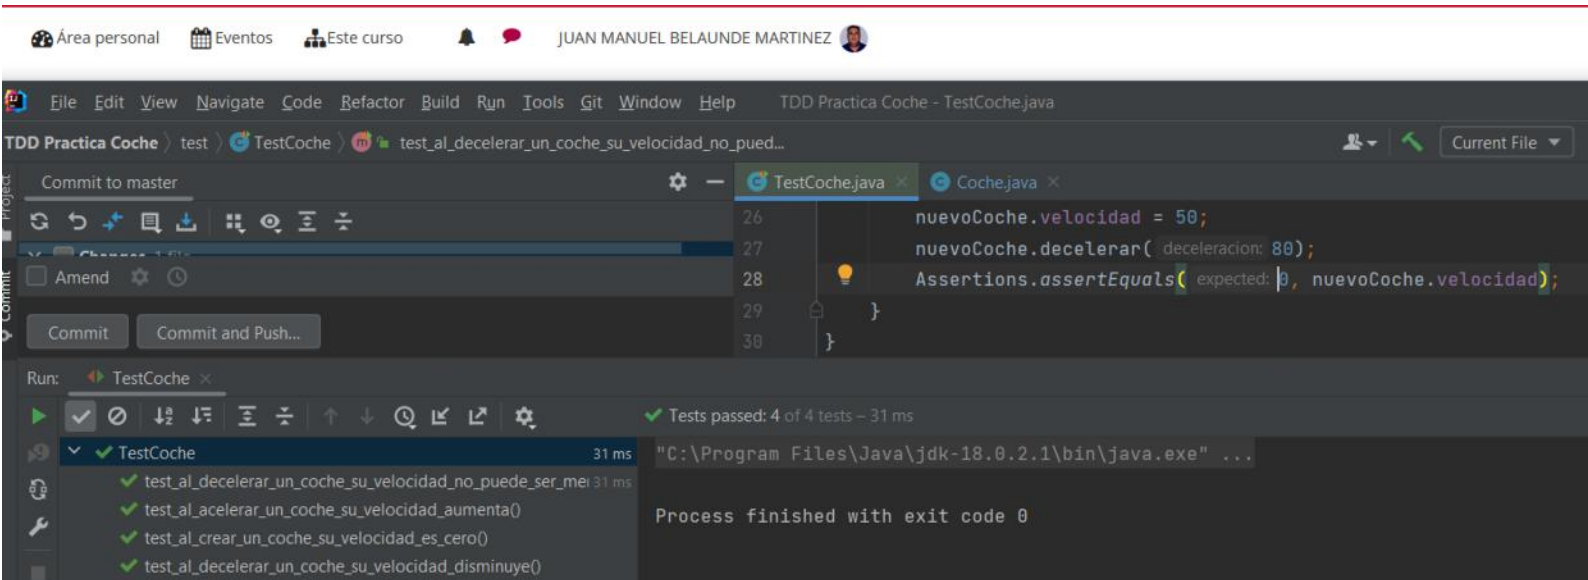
Área personal   Eventos   Este curso   JUAN MANUEL BELAUNDE MARTINEZ

File  Edit  View  Navigate  Code  Refactor  Build  Run  Tools  Git  Window  Help   TDD Practica Coche - TestCoche.java

TDD Practica Coche 〉 test 〉 TestCoche 〉 test_al_decelerar_un_coche_su_velocidad_no_pued...   Current File

Project
Commit to master
Changes 1 file
Amend
Commit   Commit and Push...
Commit

TestCoche.java ×   Coche.java ×

26   nuevoCoche.velocidad = 50;
27   nuevoCoche.decelerar( deceleracion: 80);
28   Assertions.assertEquals( expected: 0, nuevoCoche.velocidad);
29   }
30   }

Run:   TestCoche ×

Tests passed: 4 of 4 tests – 31 ms

TestCoche 31 ms
test_al_decelerar_un_coche_su_velocidad_no_puede_ser_me 31 ms
test_al_acelerar_un_coche_su_velocidad_aumenta()
test_al_crear_un_coche_su_velocidad_es_cero()
test_al_decelerar_un_coche_su_velocidad_disminuye()

"C:\Program Files\Java\jdk-18.0.2.1\bin\java.exe" ...

Process finished with exit code 0